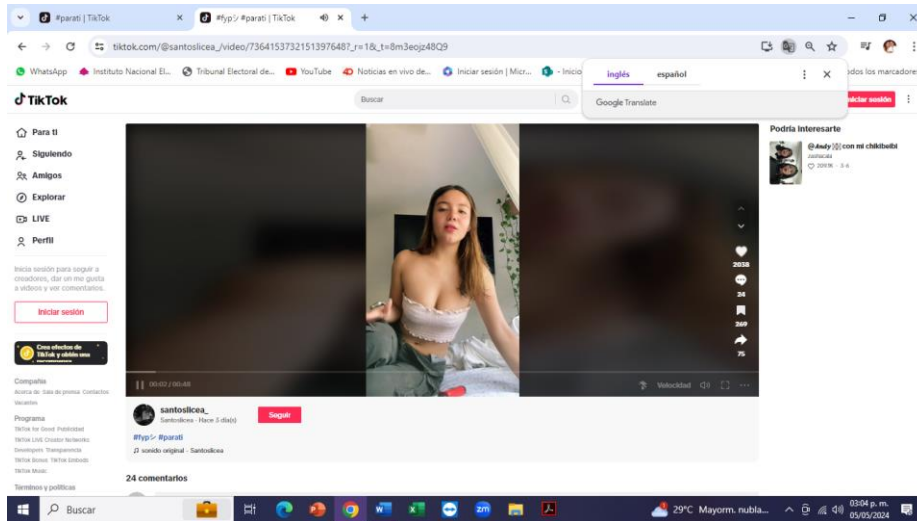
#parati | TikTok
#fyp #parati | TikTok
tiktok.com/@santoslicea_/video/7364153732151397648?_r=1&_t=8m3eojz48Q9
WhatsApp Instituto Nacional El... Tribunal Electoral de... YouTube Noticias en vivo de... Iniciar sesión | Micr... Inicio
inglés español
Google Translate
dos los marcadores
TikTok
Buscar
Iniciar sesión
Para ti
Siguiendo
Amigos
Explorar
LIVE
Perfil
Inicia sesión para seguir a creadores, dar un me gusta a videos y ver comentarios.
Iniciar sesión
Crea efectos de TikTok y obtén una
Compañía
Acerca de Sala de prensa Contactos Vacantes
Programa
TikTok for Good Publicidad TikTok LIVE Creator Networks Developers Transparencia TikTok Bonus TikTok Embeds TikTok Music
Términos y políticas
Podría interesarte
@Andy con mi chikibeibi
2038
34
269
75
00:02 / 00:48
Velocidad
santoslicea_
Santoslicea · Hace 3 día(s)
Seguir
#fyp #parati
sonido original - Santoslicea
24 comentarios
Buscar
29°C Mayorm. nubla...
03:04 p. m.
05/05/2024